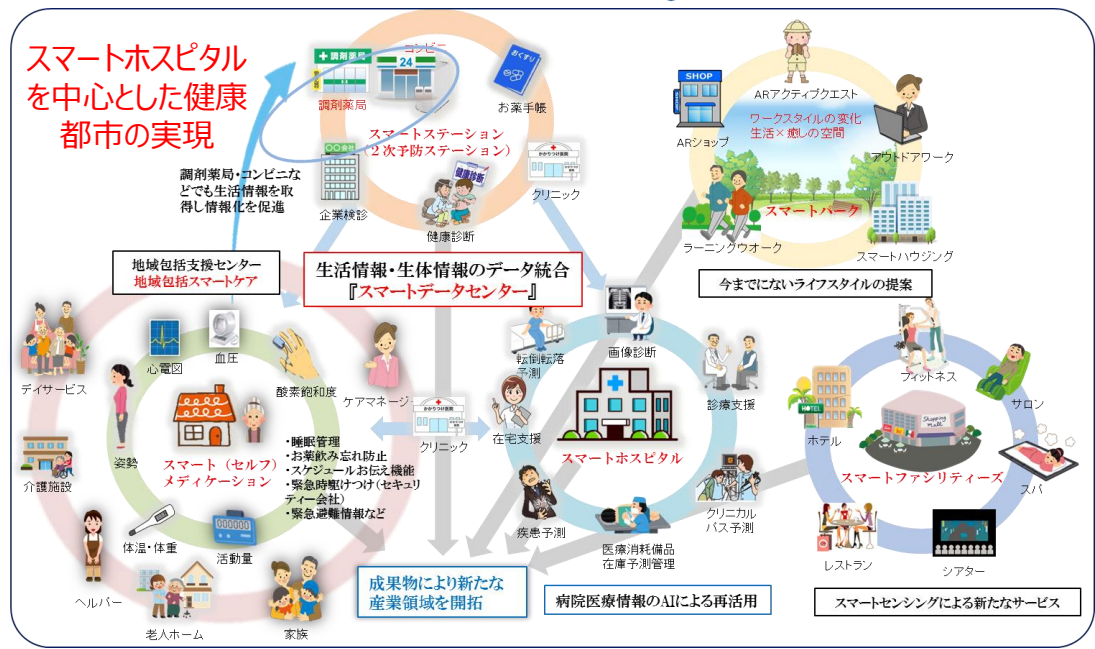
スマートホスピタルを中心とした健康都市の実現

調剤薬局・コンビニなどでも生活情報を取得し情報化を促進

調剤薬局
コンビニ
24
おくすり
お薬手帳
スマートステーション（2次予防ステーション）
○○会社
企業検診
健康診断
クリニック

SHOP
ARショップ
ARアクティブクエスト
ワークスタイルの変化
生活×癒しの空間
アウトドアワーク
スマートパーク
ラーニングウオーク
スマートハウジング
今までにないライフスタイルの提案

地域包括支援センター
地域包括スマートケア

生活情報・生体情報のデータ統合
『スマートデータセンター』

デイサービス
心電図
血圧
酸素飽和度
ケアマネージャー
介護施設
姿勢
スマート（セルフ）メディケーション
・睡眠管理
・お薬飲み忘れ防止
・スケジュールお伝え機能
・緊急時駆けつけ（セキュリティー会社）
・緊急避難情報など
体温・体重
活動量
ヘルパー
老人ホーム
家族

クリニック
転倒転落予測
画像診断
在宅支援
診療支援
スマートホスピタル
疾患予測
医療消耗備品在庫予測管理
クリニカルパス予測

成果物により新たな産業領域を開拓
病院医療情報のAIによる再活用

フィットネス
ホテル
サロン
スマートファシリティーズ
スパ
レストラン
シアター
スマートセンシングによる新たなサービス